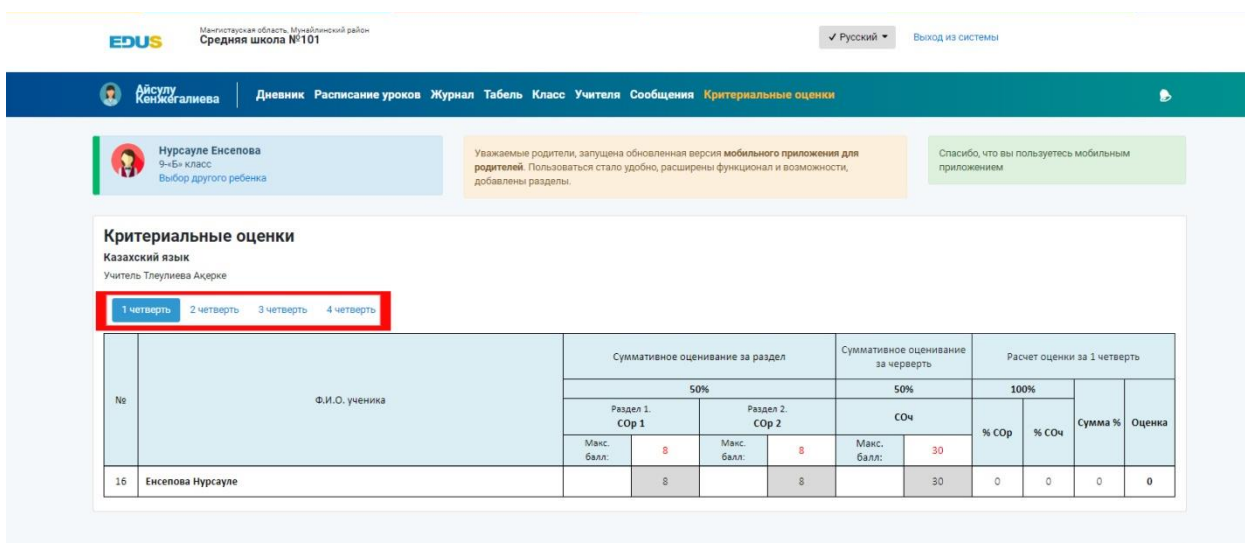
EDUS Мангистауская область, Мунайлинский район
Средняя школа №101

✓ Русский ▾ Выход из системы

Айсулу Кенжегалиева

Дневник Расписание уроков Журнал Табель Класс Учителя Сообщения Критериальные оценки

Нурсауле Енсепова
9-«Б» класс
Выбор другого ребенка

Уважаемые родители, запущена обновленная версия **мобильного приложения для родителей**. Пользоваться стало удобно, расширены функционал и возможности, добавлены разделы.

Спасибо, что вы пользуетесь мобильным приложением

Критериальные оценки
Казахский язык
Учитель Тлеулиева Ақерке

1 четверть 2 четверть 3 четверть 4 четверть

| № | Ф.И.О. ученика | Суммативное оценивание за раздел | | | | Суммативное оценивание за черверть | | Расчет оценки за 1 четверть | | | |
|---|---|---|---|---|---|---|---|---|---|---|---|
| | | 50% | | | | 50% | | 100% | | | |
| | | Раздел 1. СОр 1 | | Раздел 2. СОр 2 | | СОч | | % СОр | % СОч | Сумма % | Оценка |
| | | Макс. балл: | 8 | Макс. балл: | 8 | Макс. балл: | 30 | | | | |
| 16 | Енсепова Нурсауле | | 8 | | 8 | | 30 | 0 | 0 | 0 | 0 |